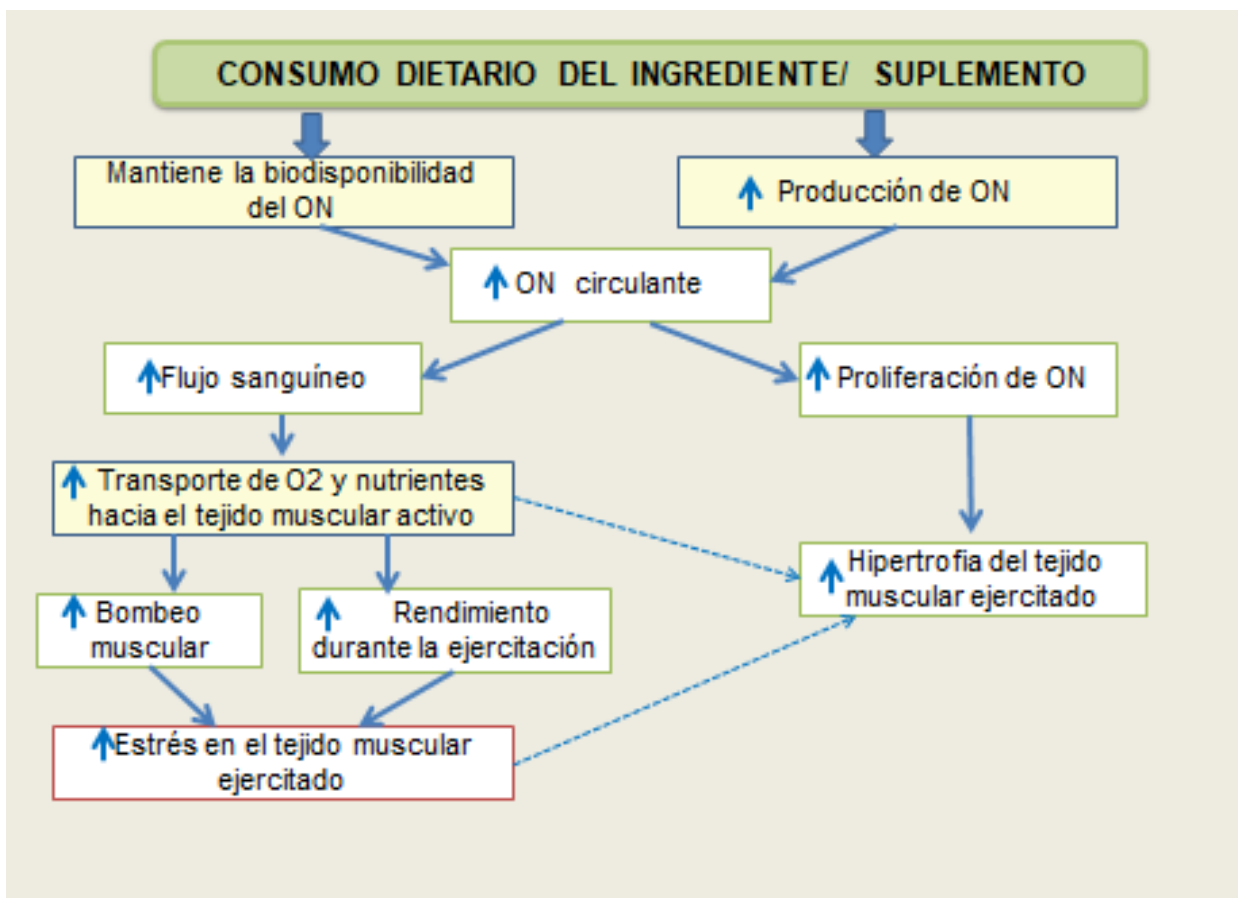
CONSUMO DIETARIO DEL INGREDIENTE/ SUPLEMENTO

Mantiene la biodisponibilidad del ON

↑ Producción de ON

↑ ON circulante

↑ Flujo sanguíneo

↑ Proliferación de ON

↑ Transporte de O2 y nutrientes hacia el tejido muscular activo

↑ Hipertrofia del tejido muscular ejercitado

↑ Bombeo muscular

↑ Rendimiento durante la ejercitación

↑ Estrés en el tejido muscular ejercitado